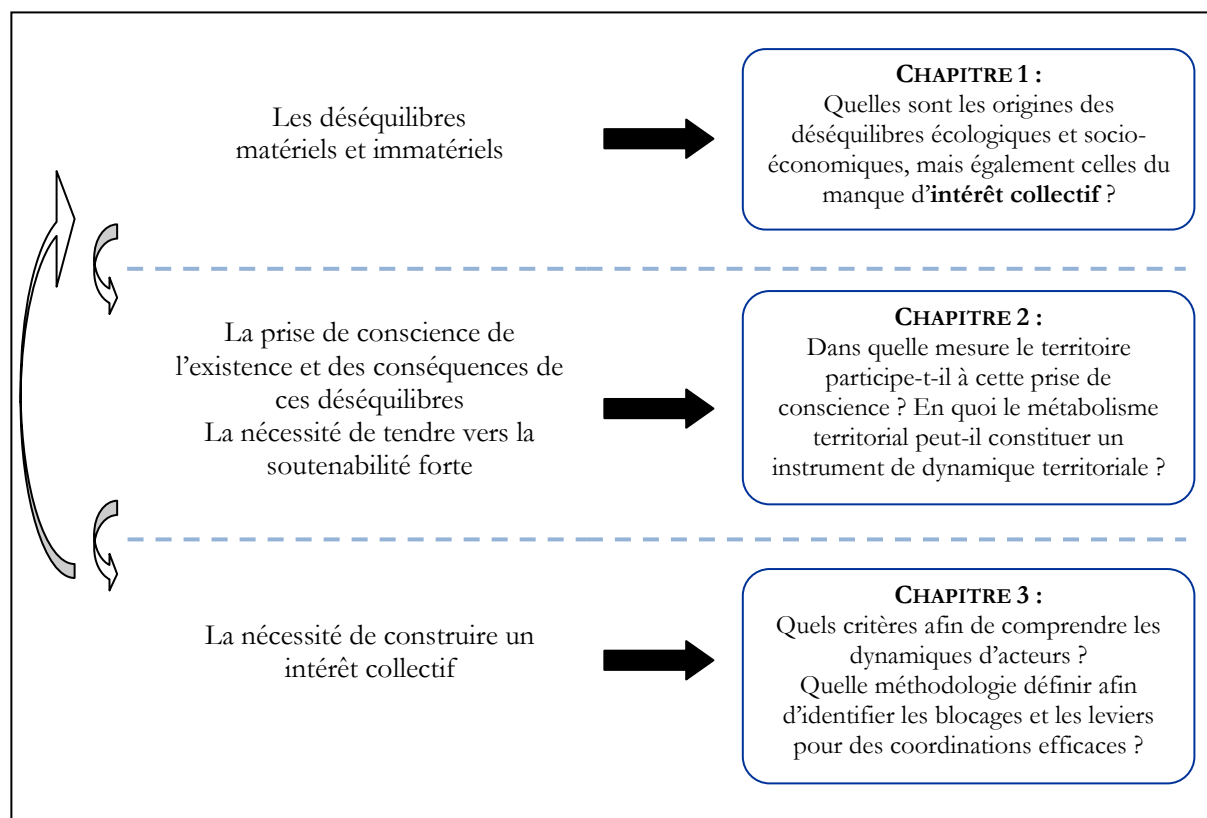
Les déséquilibres matériels et immatériels

CHAPITRE 1 :
Quelles sont les origines des déséquilibres écologiques et socio-économiques, mais également celles du manque d'**intérêt collectif** ?

La prise de conscience de l'existence et des conséquences de ces déséquilibres
La nécessité de tendre vers la soutenabilité forte

CHAPITRE 2 :
Dans quelle mesure le territoire participe-t-il à cette prise de conscience ? En quoi le métabolisme territorial peut-il constituer un instrument de dynamique territoriale ?

La nécessité de construire un intérêt collectif

CHAPITRE 3 :
Quels critères afin de comprendre les dynamiques d'acteurs ?
Quelle méthodologie définir afin d'identifier les blocages et les leviers pour des coordinations efficaces ?